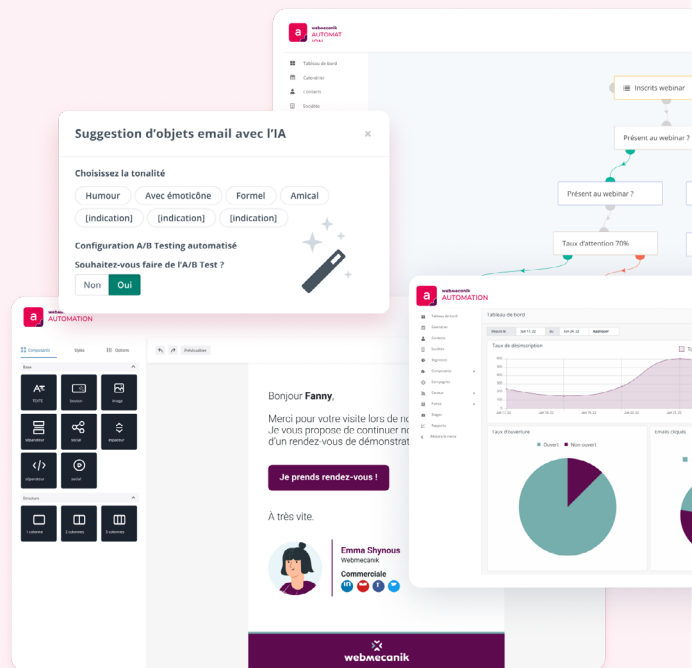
webmecanik
AUTOMATION

Tableau de bord
Calendrier
Contacts
Sociétés

Inscrits webinar
Présent au webinar ?
Présent au webinar ?
Taux d'attention 70%

Suggestion d'objets email avec l'IA

×

Choisissez la tonalité

Humour
Avec émoticône
Formel
Amical
[indication]
[indication]
[indication]

Configuration A/B Testing automatisé

Souhaitez-vous faire de l'A/B Test ?

Non
Oui

webmecanik
AUTOMATION

Composants
Styles
Options

Base

TEXTE
bouton
image
séparateur
social
espaceur
clipboard
social

Structure

1 colonne
2 colonnes
3 colonnes

Prévisualiser

Bonjour **Fanny**,

Merci pour votre visite lors de no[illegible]
Je vous propose de continuer no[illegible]
d'un rendez-vous de démonstrat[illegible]

Je prends rendez-vous !

À très vite.

Emma Shynous
Webmecanik
Commerciale

webmecanik

webmecanik
AUTOMATION

Tableau de bord

Taux de désinscription

Taux d'ouverture

Ouvert
Non ouvert

Emails cliqués